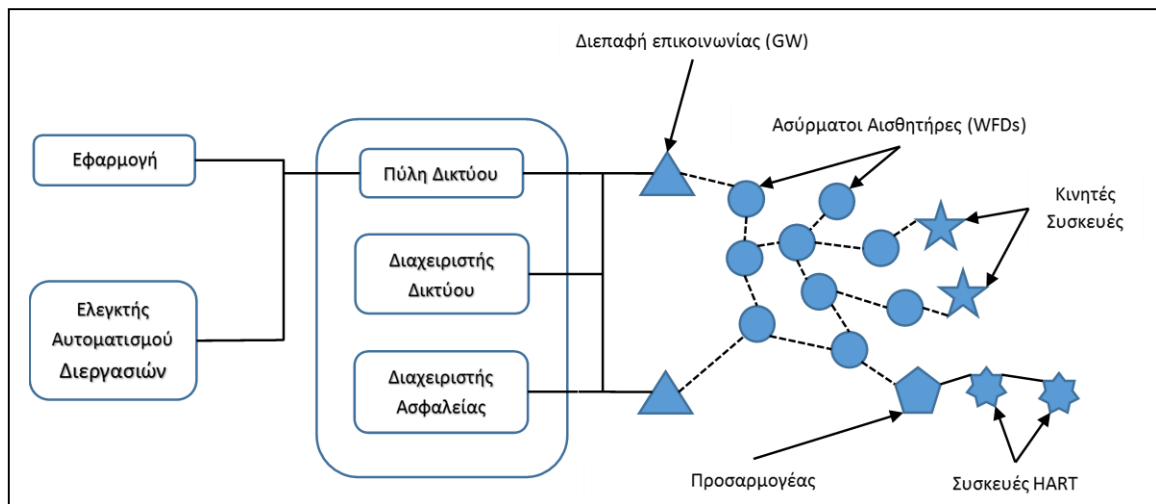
Διεπαφή επικοινωνίας (GW)

Ασύρματοι Αισθητήρες (WFDs)

Εφαρμογή

Πύλη Δικτύου

Κινητές Συσκευές

Διαχειριστής Δικτύου

Ελεγκτής Αυτοματισμού Διεργασιών

Διαχειριστής Ασφαλείας

Προσαρμογέας

Συσκευές HART